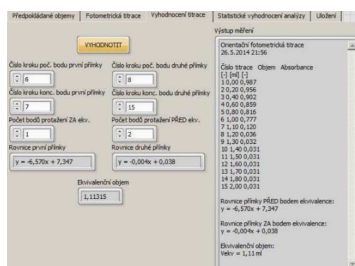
Předpokládané objemy | Fotometrická titrace | Vyhodnocení titrace | Statistické vyhodnocení analýzy | Uložení

VYHODNOTIT

Číslo kroku poč. bodu první přímky
6

Číslo kroku poč. bodu druhé přímky
8

Číslo kroku konc. bodu první přímky
7

Číslo kroku konc. bodu druhé přímky
15

Počet bodů protažení ZA ekv.
1

Počet bodů protažení PŘED ekv.
2

Rovnice první přímky
y = -6,570x + 7,347

Rovnice druhé přímky
y = -0,004x + 0,038

Ekvivalenční objem
1,11315

Výstup měření

Orientační fotometrická titrace
26.5.2014 21:56

Číslo kroku Objem Absorbance
[-] [ml] [-]
1 0,00 0,987
2 0,20 0,956
3 0,40 0,902
4 0,60 0,859
5 0,80 0,816
6 1,00 0,777
7 1,10 0,120
8 1,20 0,036
9 1,30 0,032
10 1,40 0,031
11 1,50 0,031
12 1,60 0,031
13 1,70 0,031
14 1,80 0,031
15 2,00 0,031

Rovnice přímky PŘED bodem ekvivalence:
y = -6,570x + 7,347

Rovnice přímky ZA bodem ekvivalence:
y = -0,004x + 0,038

Ekvivalenční objem:
Vekv = 1,11 ml